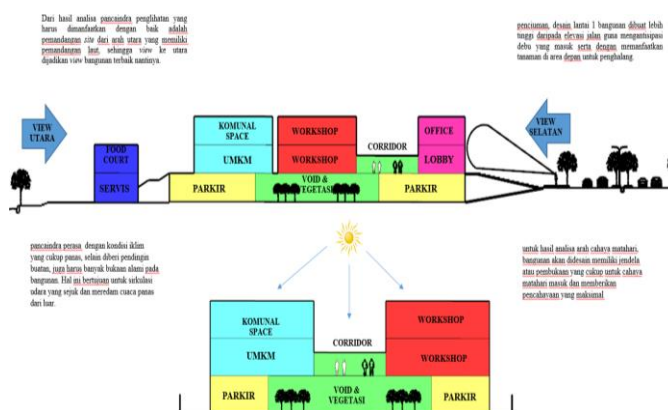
Dari hasil analisa pancaindra penglihatan yang harus dimanfaatkan dengan baik adalah pemandangan site dari arah utara yang memiliki pemandangan laut, sehingga view ke utara dijadikan view bangunan terbaik nantinya.

penciuman, desain lantai 1 bangunan dibuat lebih tinggi daripada elevasi jalan guna mengantisipasi debu yang masuk serta dengan memanfaatkan tanaman di area depan untuk penghalang.

VIEW UTARA

FOOD COURT

SERVIS

KOMUNAL SPACE

UMKM

WORKSHOP

WORKSHOP

CORRIDOR

OFFICE

LOBBY

VIEW SELATAN

PARKIR

VOID & VEGETASI

PARKIR

pancaindra perasa dengan kondisi iklim yang cukup panas, selain diberi pendingin buatan, juga harus banyak bukaan alami pada bangunan. Hal ini bertujuan untuk sirkulasi udara yang sejuk dan meredam cuaca panas dari luar.

untuk hasil analisa arah cahaya matahari, bangunan akan didesain memiliki jendela atau pembukaan yang cukup untuk cahaya matahari masuk dan memberikan pencahayaan yang maksimal.

KOMUNAL SPACE

UMKM

CORRIDOR

WORKSHOP

WORKSHOP

PARKIR

VOID & VEGETASI

PARKIR